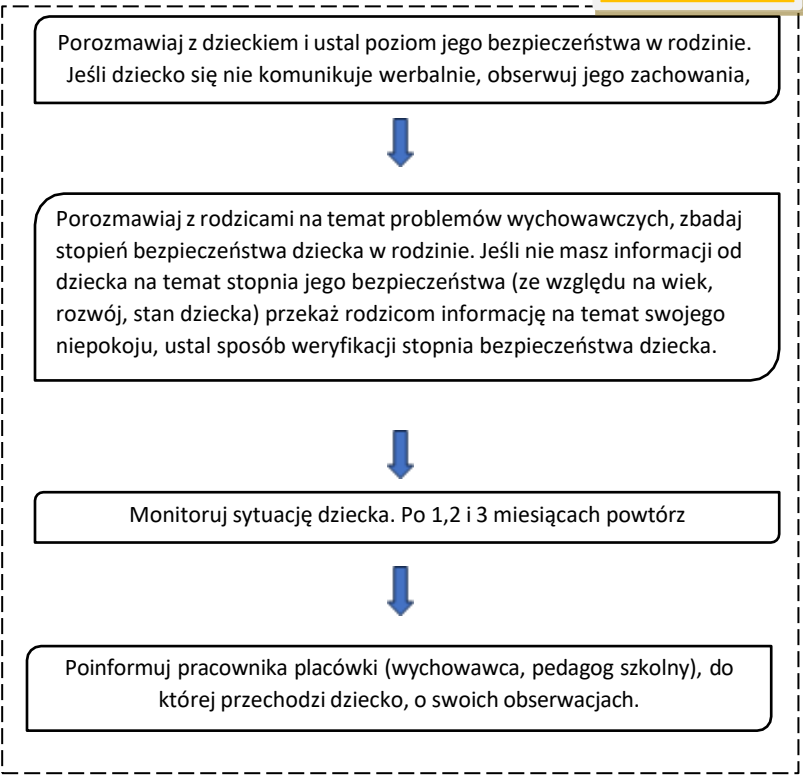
Porozmawiaj z dzieckiem i ustal poziom jego bezpieczeństwa w rodzinie. Jeśli dziecko się nie komunikuje werbalnie, obserwuj jego zachowania,

Porozmawiaj z rodzicami na temat problemów wychowawczych, zbadaj stopień bezpieczeństwa dziecka w rodzinie. Jeśli nie masz informacji od dziecka na temat stopnia jego bezpieczeństwa (ze względu na wiek, rozwój, stan dziecka) przekaż rodzicom informację na temat swojego niepokoju, ustal sposób weryfikacji stopnia bezpieczeństwa dziecka.

Monitoruj sytuację dziecka. Po 1,2 i 3 miesiącach powtórz

Poinformuj pracownika placówki (wychowawca, pedagog szkolny), do której przechodzi dziecko, o swoich obserwacjach.